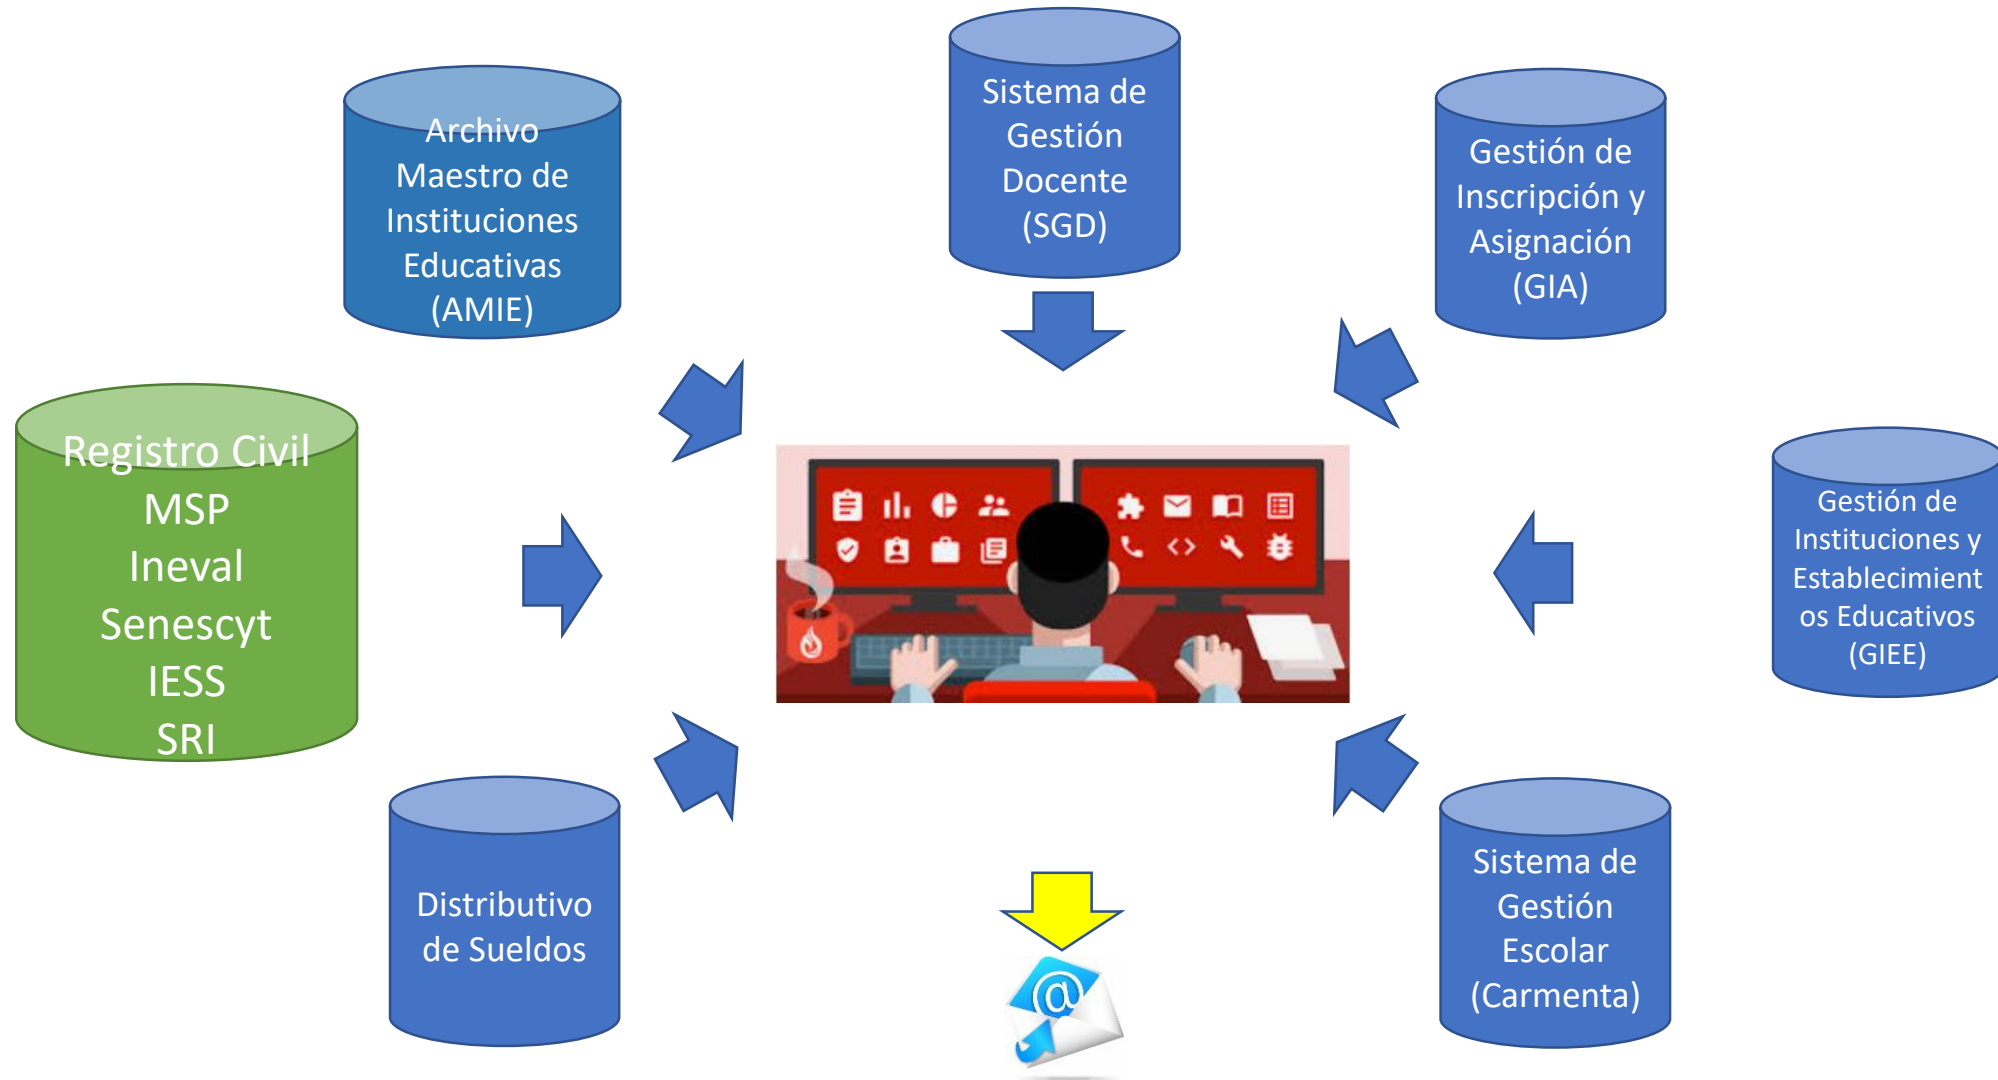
Archivo Maestro de Instituciones Educativas (AMIE)

Sistema de Gestión Docente (SGD)

Gestión de Inscripción y Asignación (GIA)

Registro Civil
MSP
Ineval
Senescyt
IESS
SRI

Gestión de Instituciones y Establecimientos Educativos (GIEE)

Distributivo de Sueldos

Sistema de Gestión Escolar (Carmenta)

@